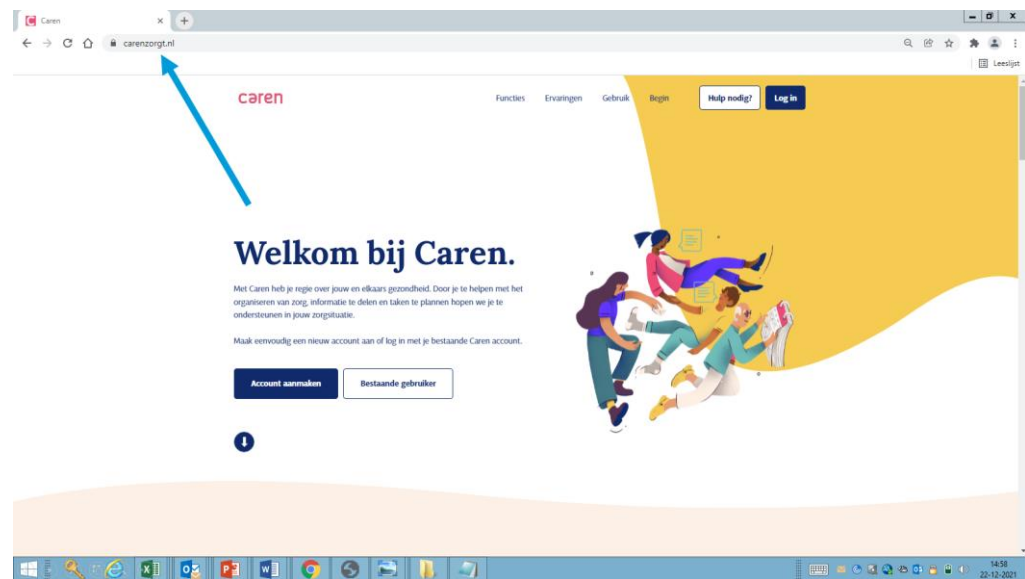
Caren

carenzorgt.nl

Leeslijst

caren

Functies Ervaringen Gebruik Begin

Hulp nodig?

Log in

Welkom bij Caren.

Met Caren heb je regie over jouw en elkaars gezondheid. Door je te helpen met het organiseren van zorg, informatie te delen en taken te plannen hopen we je te ondersteunen in jouw zorgsituatie.

Maak eenvoudig een nieuw account aan of log in met je bestaande Caren account.

Account aanmaken

Bestaande gebruiker

14:58
22-12-2021